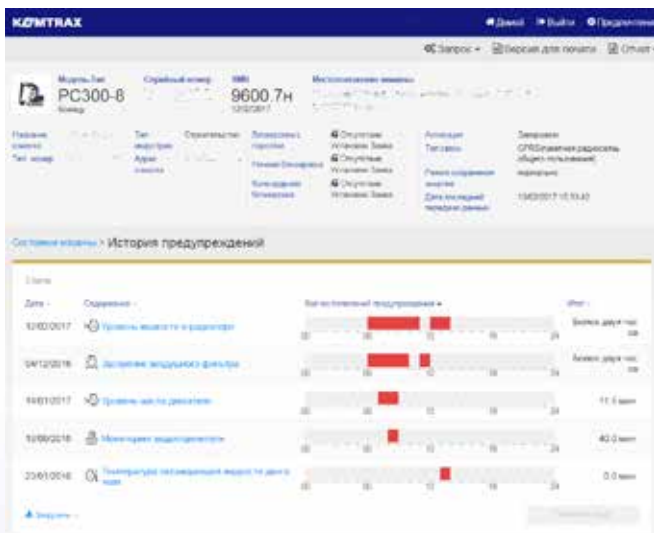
KOMTRAX

Домой Выйти Предпочтения

Запрос Версия для печати Отчет

Модель-Тип
PC300-8
Серийный номер
SMR
9600.7н
12/02/2017
Местоположение машины

Название клиента
Тип. номер
Тип индустрии
Адрес клиента
Строительство
Блокировка стартера
Отсутствие Установка Замка
Отсутствие Установка Замка
Отсутствие Установка Замка
Антенна
Тип связи
Режим сохранения энергии
Дата последней передачи данных
Запрошен
GPRS/сотовая радиосвязь (общего пользования)
Нормально
13/02/2017 15:10:42

Состояние машины > История предупреждений

Дата
Содержание
Время возникновения предупреждения
Итог

| 12/02/2017 | Уровень жидкости в радиаторе | Более двух часов |
|---|---|---|
| 04/12/2016 | Засорение воздушного фильтра | Более двух часов |
| 16/01/2017 | Уровень масла в двигателе | 11.5 мин |
| 10/06/2016 | Мониторинг водоотделителя | 40.0 мин |
| 23/01/2016 | Температура охлаждающей жидкости двигателя | 0.0 мин |

00 06 12 18 24

Загрузить